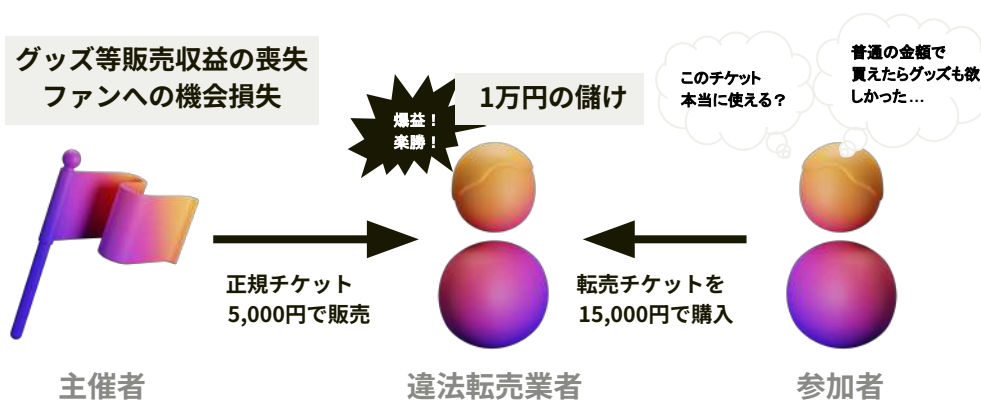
グッズ等販売収益の喪失
ファンへの機会損失

爆益！
楽勝！

1万円の儲け

このチケット
本当に使える？

普通の金額で
買えたらグッズも欲
しかった…

正規チケット
5,000円で販売

転売チケットを
15,000円で購入

主催者

違法転売業者

参加者